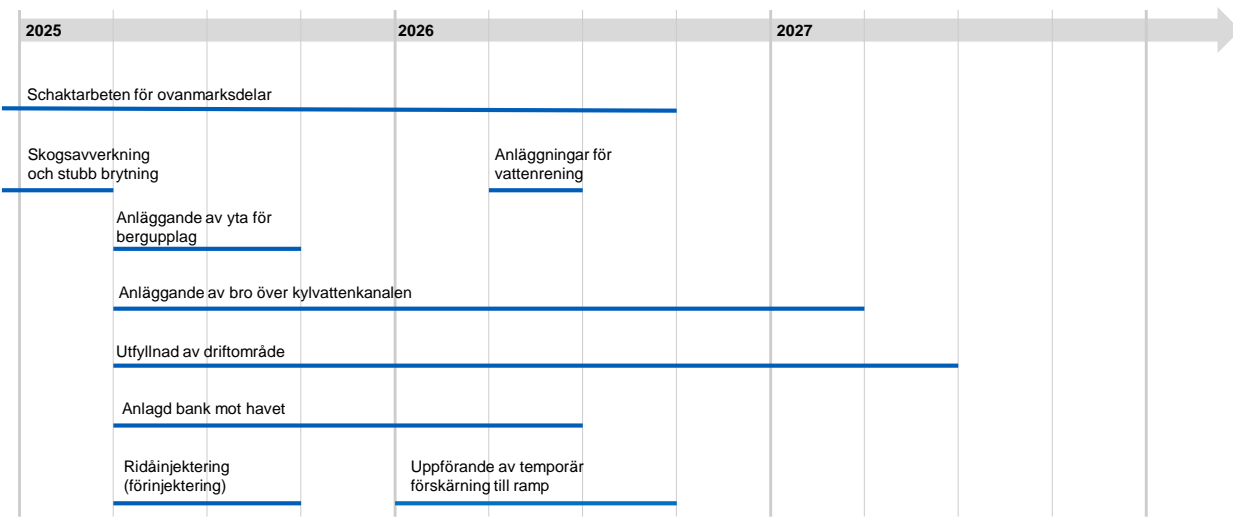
2025
2026
2027

Schaktarbeten för ovanmarksdelar

Skogsavverkning och stubb brytning

Anläggningar för vattenrening

Anläggande av yta för bergupplag

Anläggande av bro över kylvattenkanalen

Utfyllnad av driftområde

Anlagd bank mot havet

Ridåinjektering (förinjektering)

Uppförande av temporär förskärning till ramp